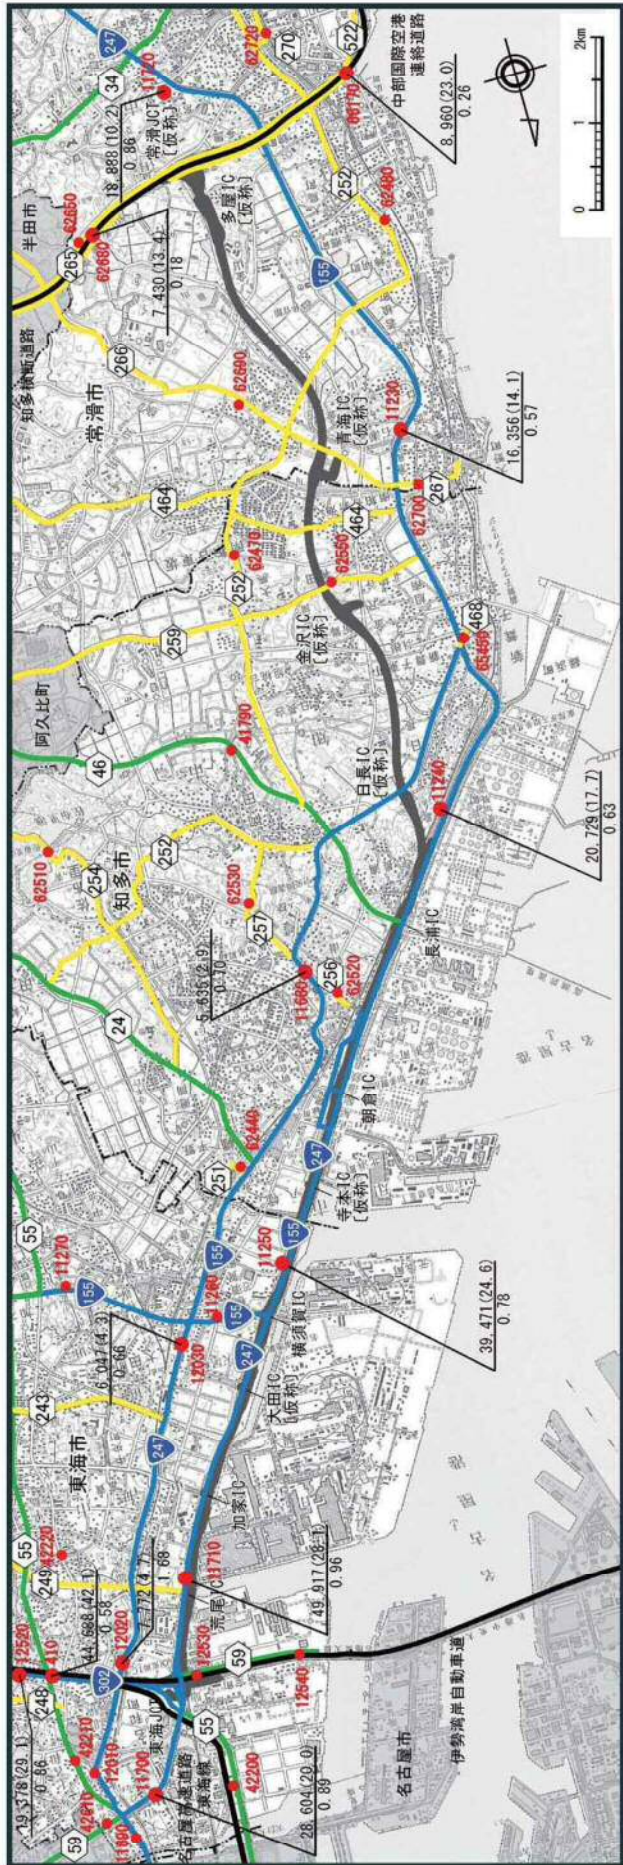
中部国際空港連絡道路
8,960(23.0)
0.26
2km
常滑JCT(仮称)
18,888(10.2)
0.86
半田市
7,430(13.4)
0.18
多屋IC(仮称)
知多横断道路
常滑市
青海IC(仮称)
16,356(14.1)
0.57
阿久比町
金沢IC(仮称)
日長IC(仮称)
20,729(17.7)
0.63
知多市
長浦IC
5,635(2.9)
0.10
朝倉IC
寺本IC(仮称)
39,471(24.6)
0.78
横須賀IC
大田IC(仮称)
6,047(4.3)
0.66
東海市
加家IC
49,917(28.1)
0.96
荒尾JCT
44,688(42.1)
0.58
17,172(4.7)
1.88
19,378(29.1)
0.66
東海IC
名古屋高速道路東海線
28,604(20.0)
0.89
名古屋市
伊勢湾岸自動車道
522
270
247
34
252
265
266
155
464
267
468
259
46
254
24
257
256
251
55
243
249
248
59
302
62720
11770
06170
62480
62650
62680
62690
11230
62700
62470
62550
65469
41790
11240
62510
62530
11660
62520
62440
11270
11260
11250
12030
42220
11710
12520
410
12020
12530
12540
42210
12010
11700
42200
42010
11960